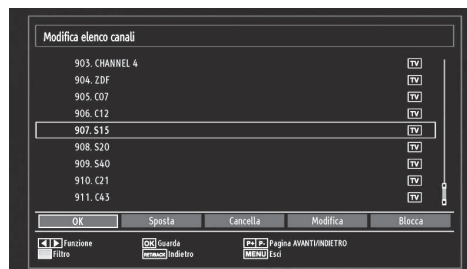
Modifica elenco canali

903. CHANNEL 4 TV
904. ZDF TV
905. C07 TV
906. C12 TV
907. S15 TV
908. S20 TV
909. S40 TV
910. C21 TV
911. C43 TV

OK Sposta Cancella Modifica Blocca

Funzione
Filtro
OK Guarda
RETURN Indietro
P+ P- Pagina AVANTI/INDIETRO
MENU Esci